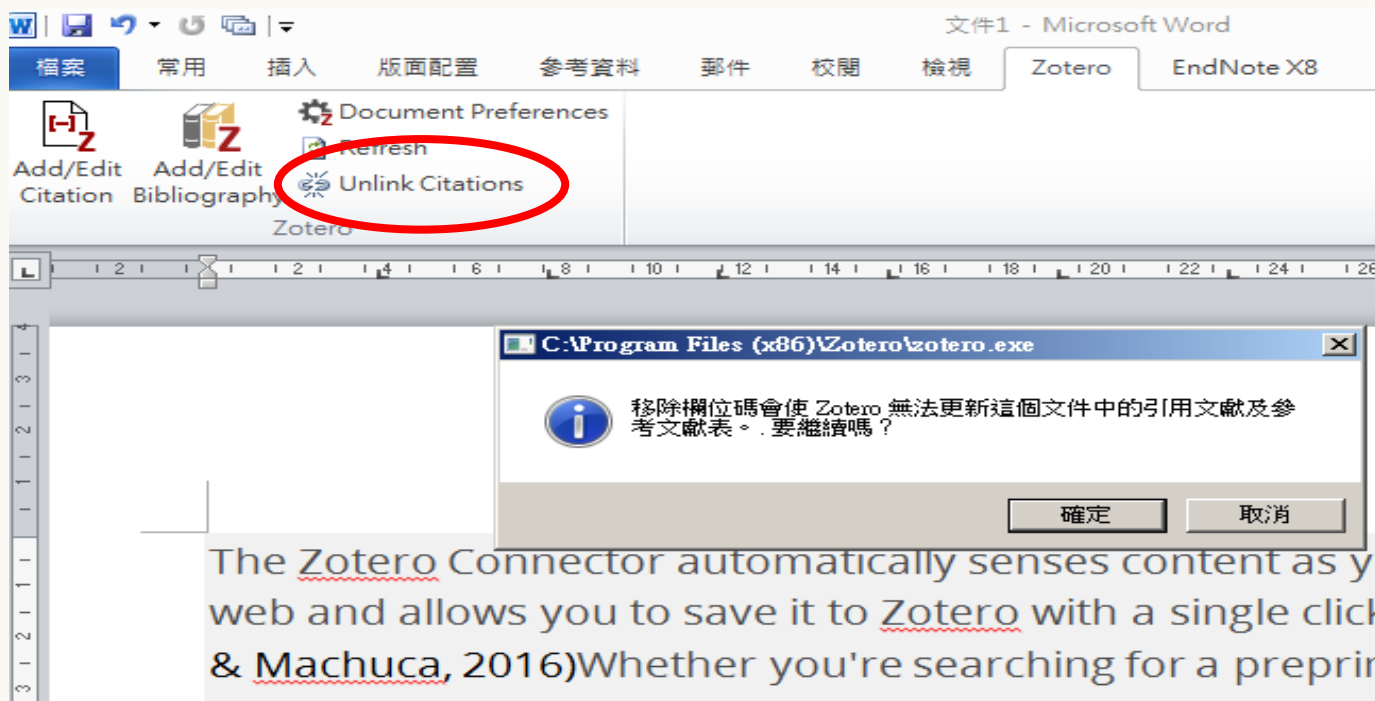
文件1 - Microsoft Word

檔案 常用 插入 版面配置 參考資料 郵件 校閱 檢視 Zotero EndNote X8

Add/Edit Citation
Add/Edit Bibliography
Document Preferences
Refresh
Unlink Citations
Zotero

2 2 4 6 8 10 12 14 16 18 20 22 24 26

C:\Program Files (x86)\Zotero\zotero.exe

移除欄位碼會使 Zotero 無法更新這個文件中的引用文獻及參考文獻表。. 要繼續嗎？

確定 取消

The Zotero Connector automatically senses content as y web and allows you to save it to Zotero with a single click & Machuca, 2016)Whether you're searching for a preprin